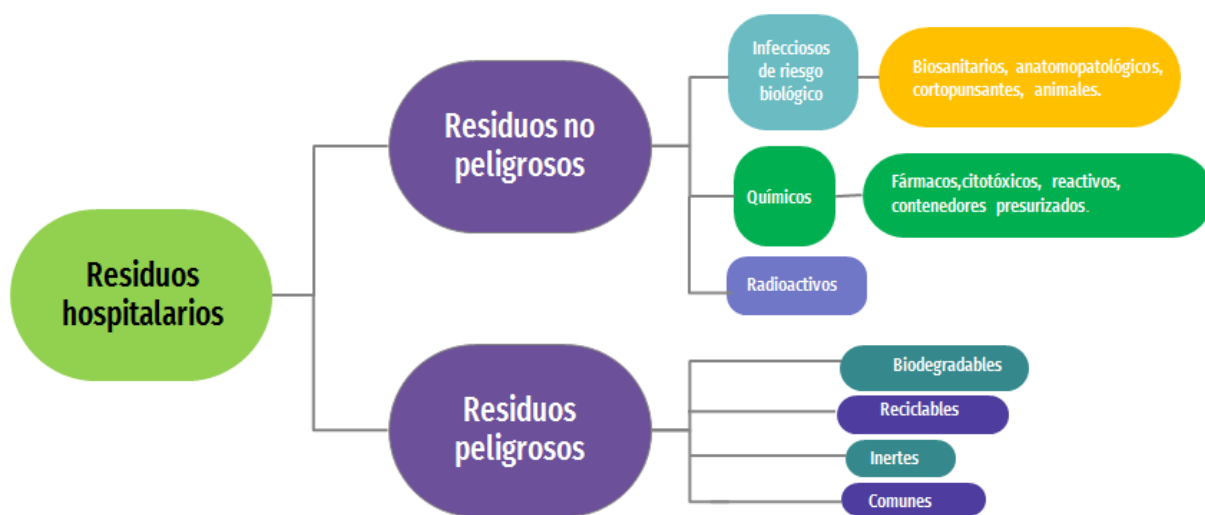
Residuos hospitalarios

Residuos no peligrosos

Infecciosos de riesgo biológico

Biosanitarios, anatomopatológicos, cortopunsantes, animales.

Químicos

Fármacos,citotóxicos, reactivos, contenedores presurizados.

Radioactivos

Residuos peligrosos

Biodegradables

Reciclables

Inertes

Comunes